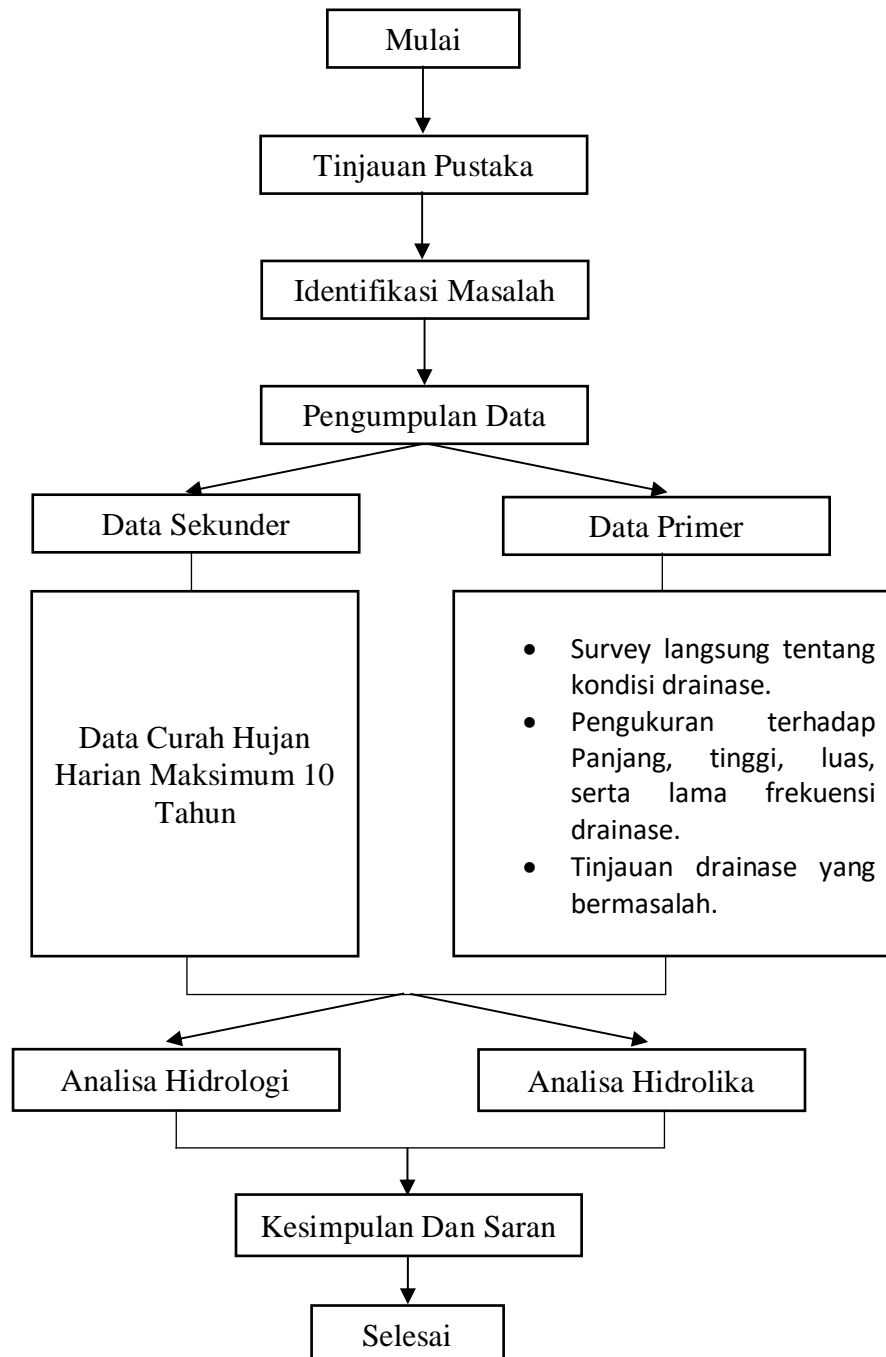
Mulai

Tinjauan Pustaka

Identifikasi Masalah

Pengumpulan Data

Data Sekunder

Data Primer

Data Curah Hujan Harian Maksimum 10 Tahun

- Survey langsung tentang kondisi drainase.
- Pengukuran terhadap Panjang, tinggi, luas, serta lama frekuensi drainase.
- Tinjauan drainase yang bermasalah.

Analisa Hidrologi

Analisa Hidrolika

Kesimpulan Dan Saran

Selesai